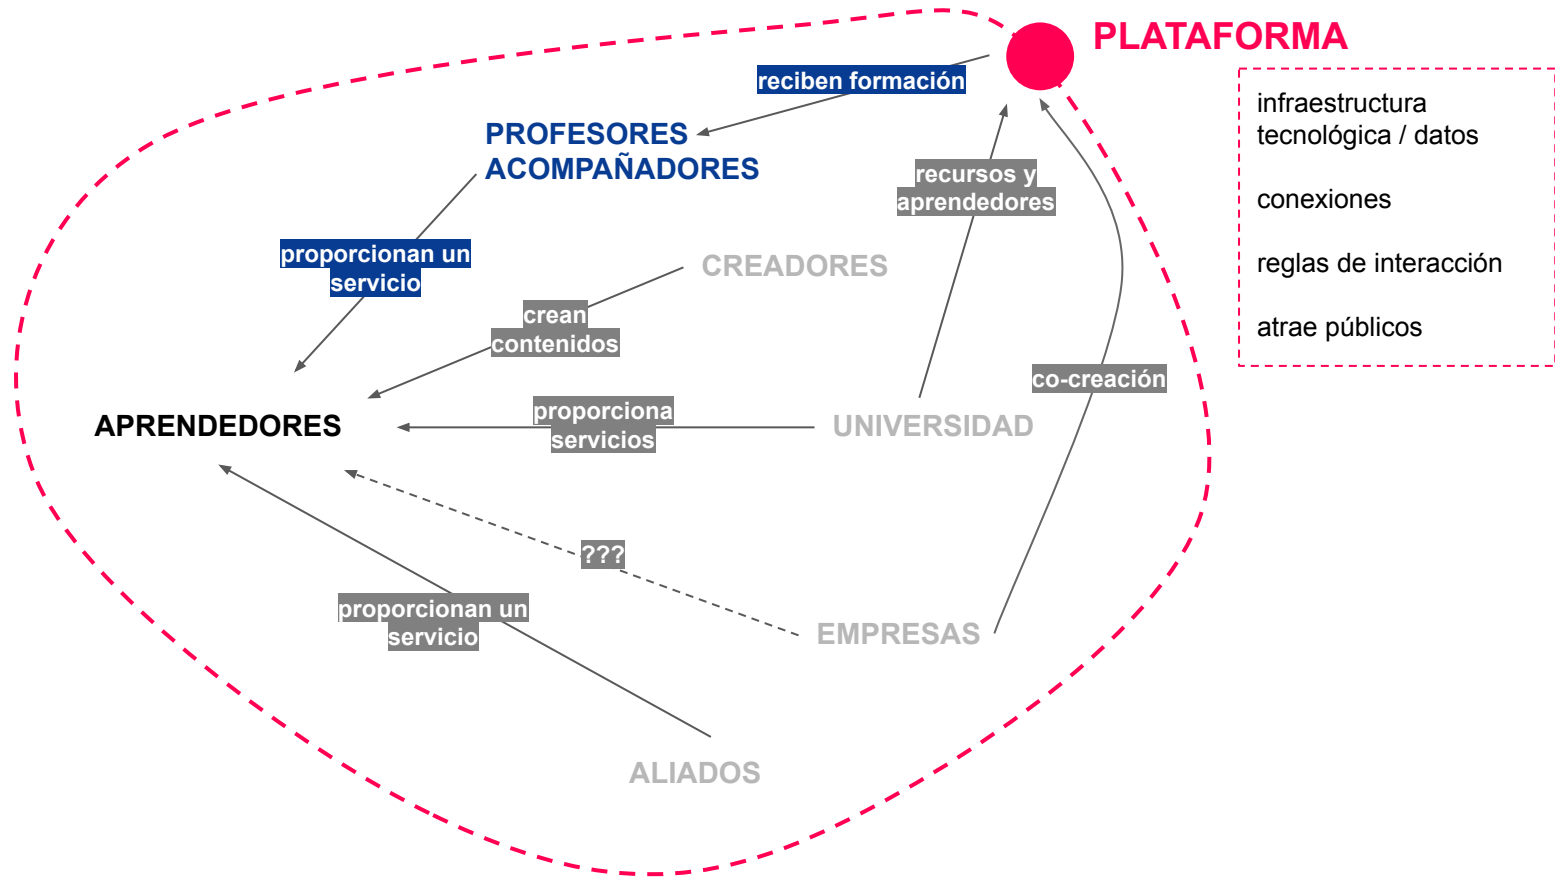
PLATAFORMA

infraestructura tecnológica / datos

conexiones

reglas de interacción

atrae públicos

reciben formación

PROFESORES ACOMPAÑADORES

recursos y aprendedores

proporcionan un servicio

CREADORES

crean contenidos

co-creación

APRENDEDORES

proporciona servicios

UNIVERSIDAD

???

proporcionan un servicio

EMPRESAS

ALIADOS